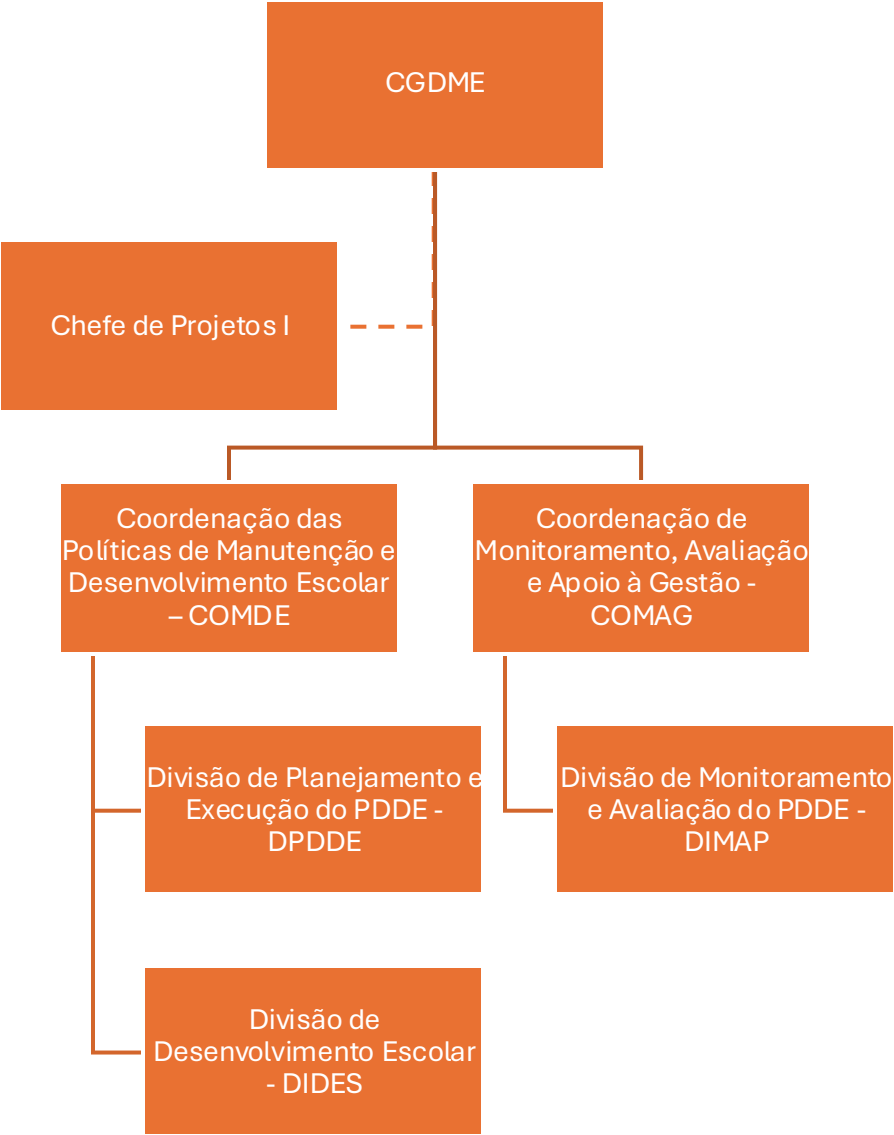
CGDME

Chefe de Projetos I

Coordenação das Políticas de Manutenção e Desenvolvimento Escolar – COMDE

Coordenação de Monitoramento, Avaliação e Apoio à Gestão - COMAG

Divisão de Planejamento e Execução do PDDE - DPDDE

Divisão de Monitoramento e Avaliação do PDDE - DIMAP

Divisão de Desenvolvimento Escolar - DIDES